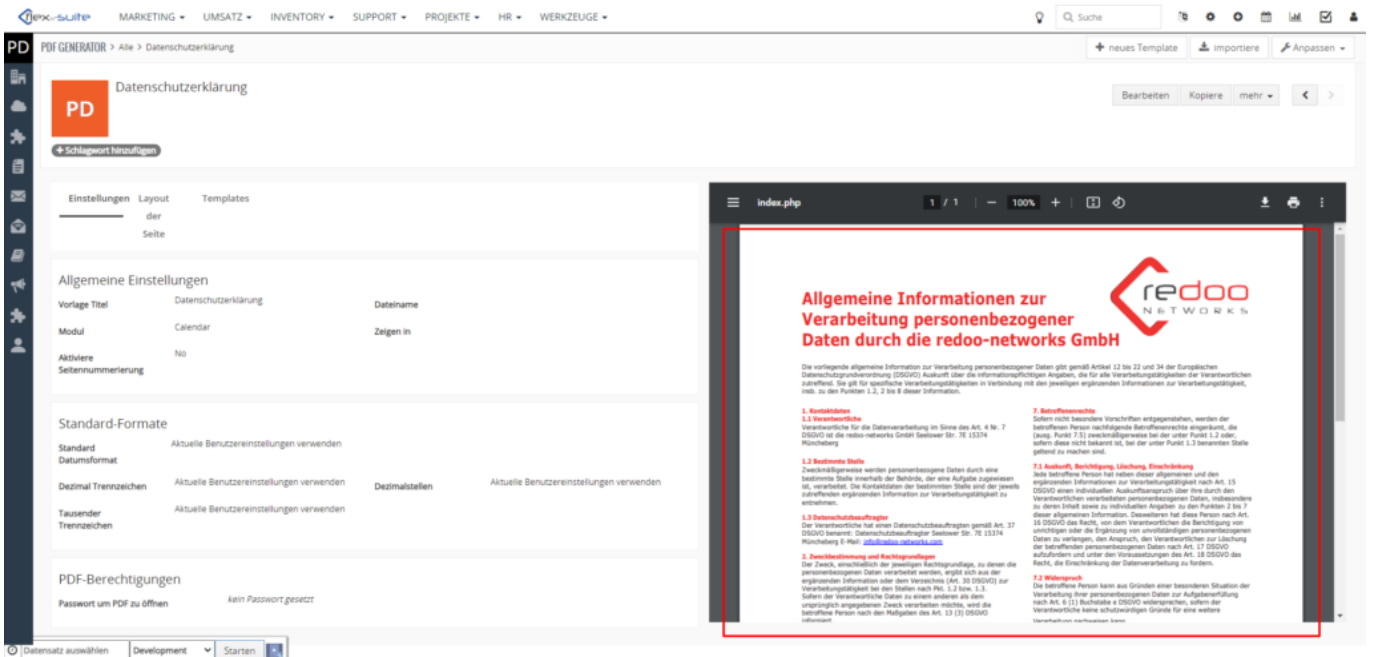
flex-suite MARKETING ▾ UMSATZ ▾ INVENTORY ▾ SUPPORT ▾ PROJEKTE ▾ HR ▾ WERKZEUGE ▾

Suche

PD

PDF GENERATOR > Alle > Datenschutzerklärung

neues Template importiere Anpassen

PD

Datenschutzerklärung

Bearbeiten Kopiere mehr

Schlagwort hinzufügen

Einstellungen Layout der Seite Templates

Allgemeine Einstellungen

Vorlage Titel Datenschutzerklärung Dateiname

Modul Calendar Zeigen in

Aktiviere Seitennummerierung No

Standard-Formate

Standard Datumsformat Aktuelle Benutzereinstellungen verwenden

Dezimal Trennzeichen Aktuelle Benutzereinstellungen verwenden Dezimalstellen Aktuelle Benutzereinstellungen verwenden

Tausender Trennzeichen Aktuelle Benutzereinstellungen verwenden

PDF-Berechtigungen

Passwort um PDF zu öffnen kein Passwort gesetzt

index.php 1 / 1 100%

redoo NETWORKS

Allgemeine Informationen zur Verarbeitung personenbezogener Daten durch die redoo-networks GmbH

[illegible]

1. Kontaktdaten
1.1 Verantwortliche
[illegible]

1.2 Bestimmte Stelle
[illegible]

1.3 Datenschutzbeauftragter
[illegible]

2. Zweckbestimmung und Rechtsgrundlagen
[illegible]

7. Betroffenenrechte
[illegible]

7.1 Auskunft, Berichtigung, Löschung, Einschränkung
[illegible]

7.2 Widerspruch
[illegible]

Datensatz auswählen Development Starten